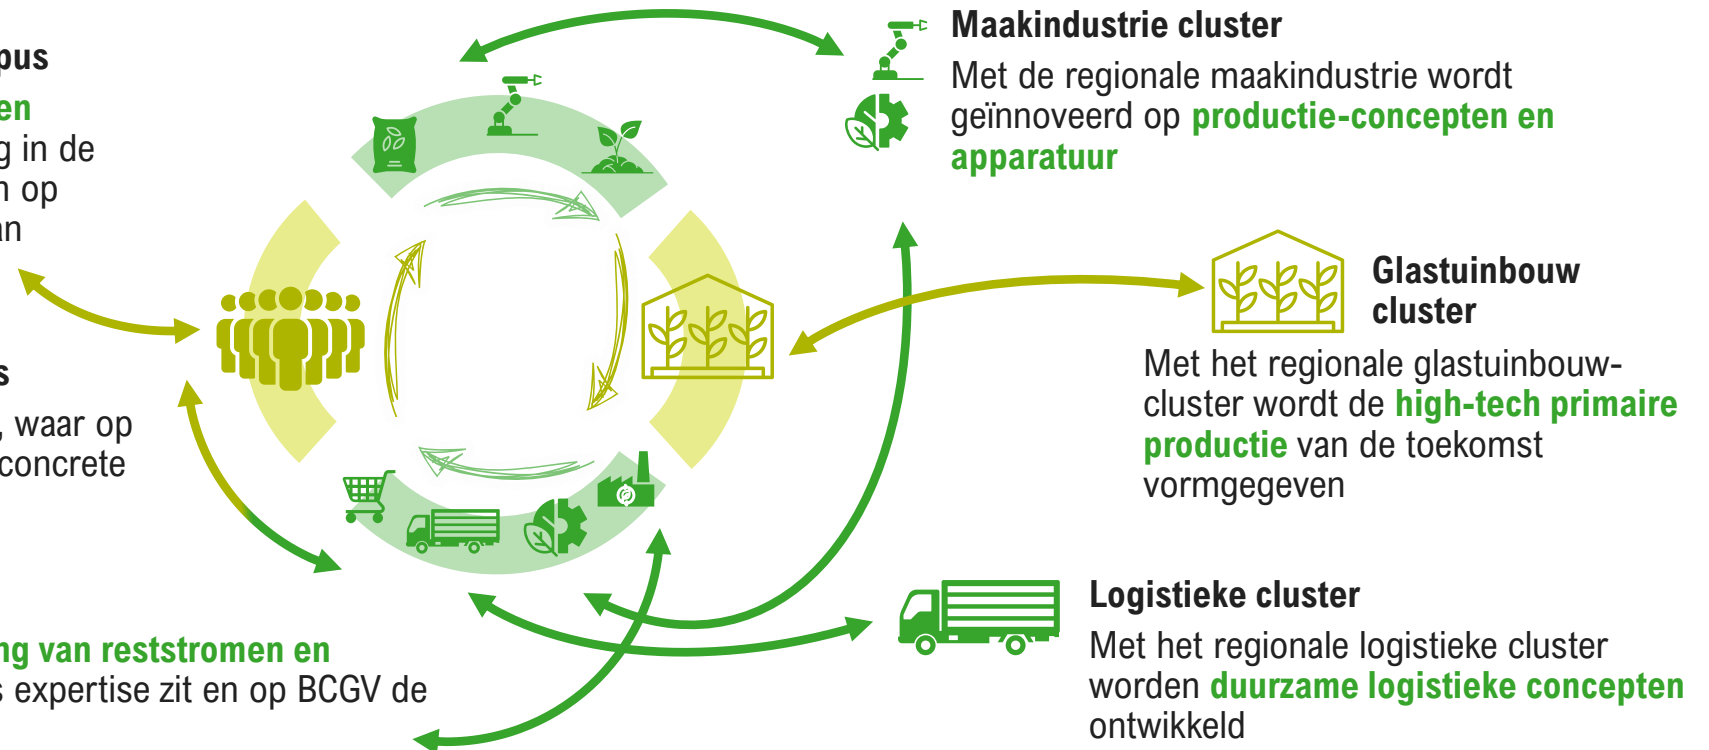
pus

en

g in de
n op
an

s

, waar op
concrete

ng van reststromen en
s expertise zit en op BCGV de

Maakindustrie cluster

Met de regionale maakindustrie wordt geïnnoveerd op productie-concepten en apparatuur

Glastuinbouw cluster

Met het regionale glastuinbouw-cluster wordt de high-tech primaire productie van de toekomst vormgegeven

Logistieke cluster

Met het regionale logistieke cluster worden duurzame logistieke concepten ontwikkeld